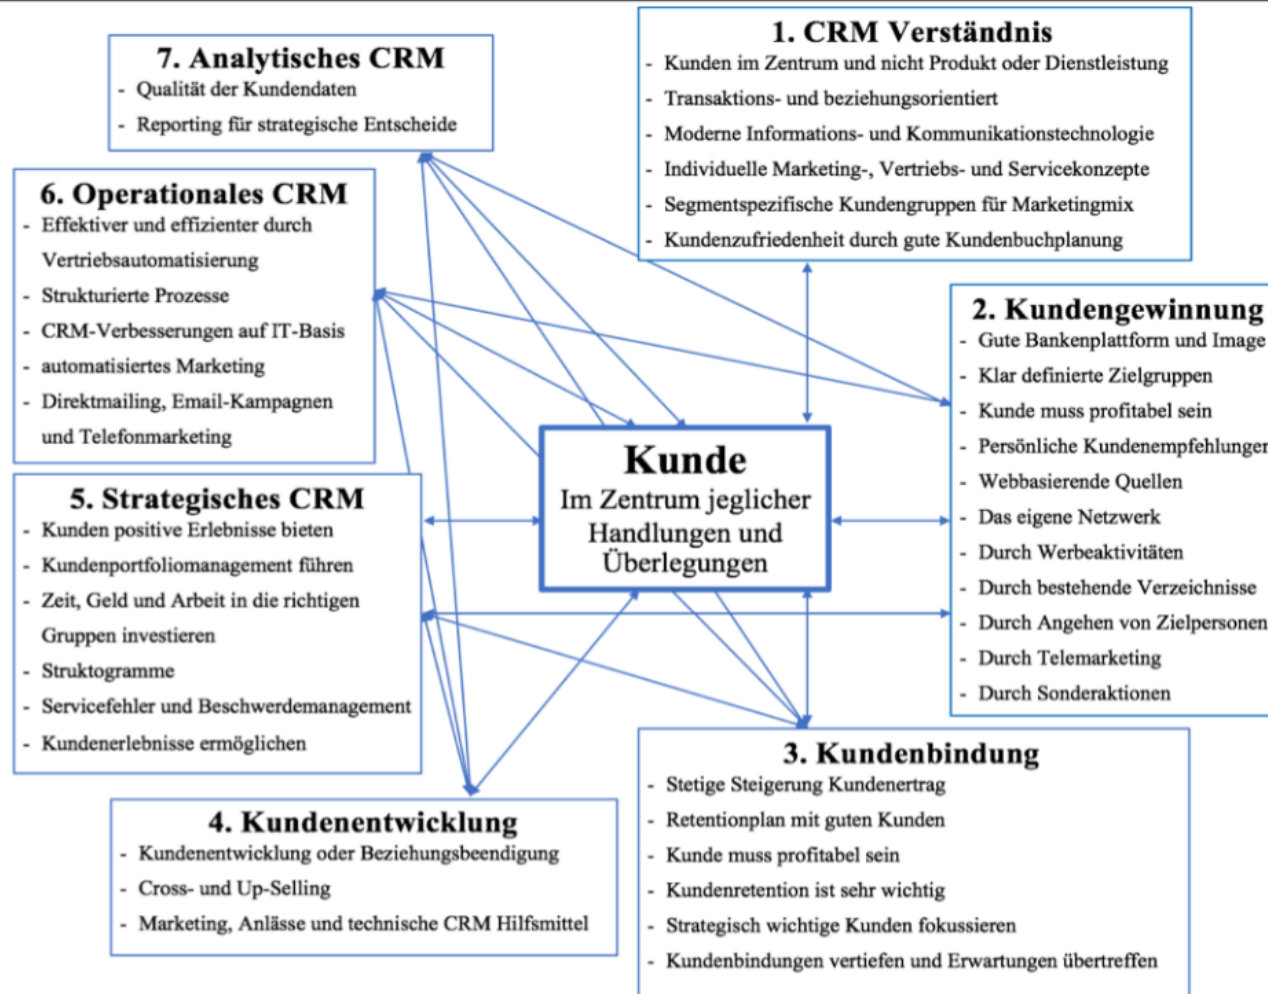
1. CRM Verständnis
- Kunden im Zentrum und nicht Produkt oder Dienstleistung
- Transaktions- und beziehungsorientiert
- Moderne Informations- und Kommunikationstechnologie
- Individuelle Marketing-, Vertriebs- und Servicekonzepte
- Segmentspezifische Kundengruppen für Marketingmix
- Kundenzufriedenheit durch gute Kundenbuchplanung

7. Analytisches CRM
- Qualität der Kundendaten
- Reporting für strategische Entscheide

6. Operationales CRM
- Effektiver und effizienter durch Vertriebsautomatisierung
- Strukturierte Prozesse
- CRM-Verbesserungen auf IT-Basis
- automatisiertes Marketing
- Direktmailing, Email-Kampagnen und Telefonmarketing

2. Kundengewinnung
- Gute Bankenplattform und Image
- Klar definierte Zielgruppen
- Kunde muss profitabel sein
- Persönliche Kundenempfehlunger
- Webbasierende Quellen
- Das eigene Netzwerk
- Durch Werbeaktivitäten
- Durch bestehende Verzeichnisse
- Durch Angehen von Zielpersonen
- Durch Telemarketing
- Durch Sonderaktionen

Kunde
Im Zentrum jeglicher Handlungen und Überlegungen

5. Strategisches CRM
- Kunden positive Erlebnisse bieten
- Kundenportfoliomanagement führen
- Zeit, Geld und Arbeit in die richtigen Gruppen investieren
- Struktogramme
- Servicefehler und Beschwerdemanagement
- Kundenerlebnisse ermöglichen

3. Kundenbindung
- Stetige Steigerung Kundenertrag
- Retentionplan mit guten Kunden
- Kunde muss profitabel sein
- Kundenretention ist sehr wichtig
- Strategisch wichtige Kunden fokussieren
- Kundenbindungen vertiefen und Erwartungen übertreffen

4. Kundenentwicklung
- Kundenentwicklung oder Beziehungsbeendigung
- Cross- und Up-Selling
- Marketing, Anlässe und technische CRM Hilfsmittel